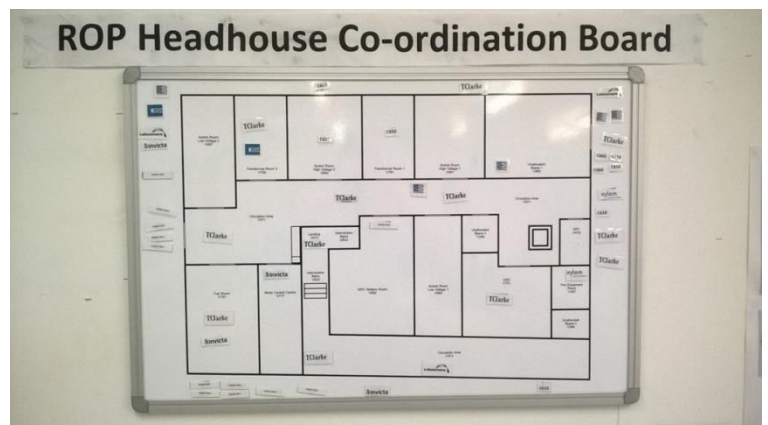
ROP Headhouse Co-ordination Board

TClarke

TClarke

Sovicta

TClarke

TClarke

TClarke

TClarke

TClarke

TClarke

Sovicta

TClarke

Sovicta

TClarke

TClarke

xylem

TClarke

TClarke

xylem

Sovicta

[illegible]